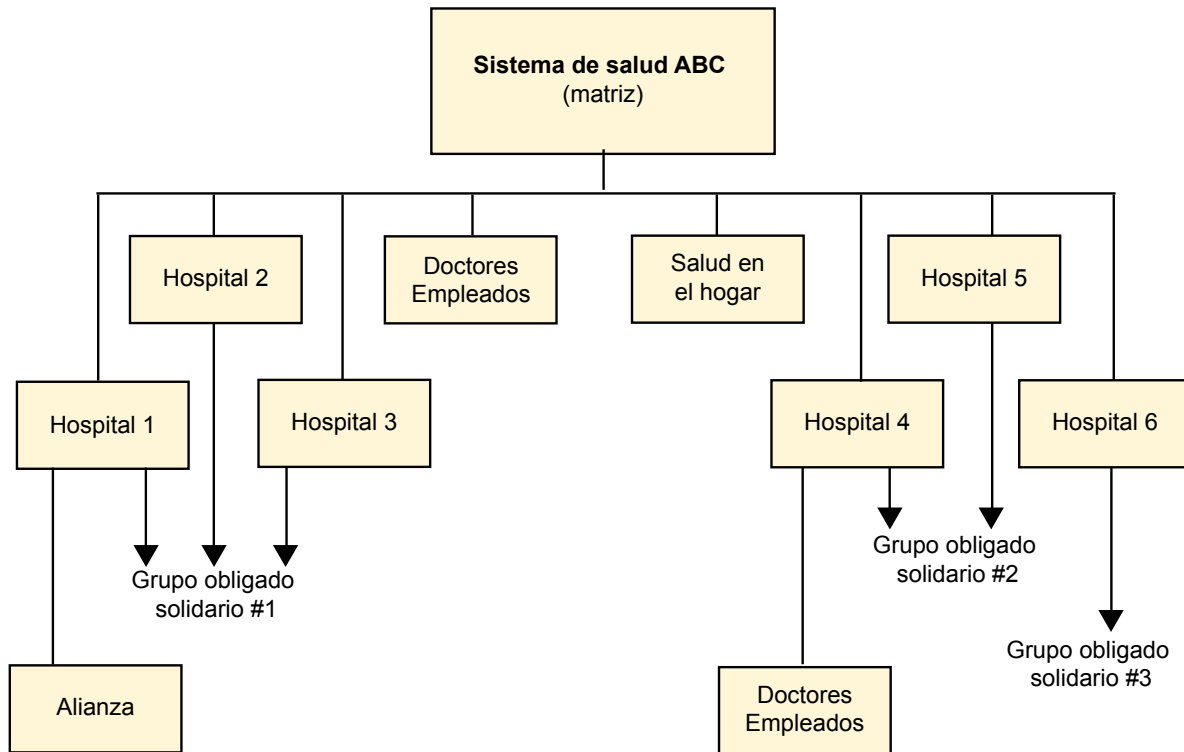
**Sistema de salud ABC**
(matriz)

Hospital 2

Doctores Empleados

Salud en el hogar

Hospital 5

Hospital 1

Hospital 3

Hospital 4

Hospital 6

Grupo obligado solidario #2

Grupo obligado solidario #1

Grupo obligado solidario #3

Alianza

Doctores Empleados